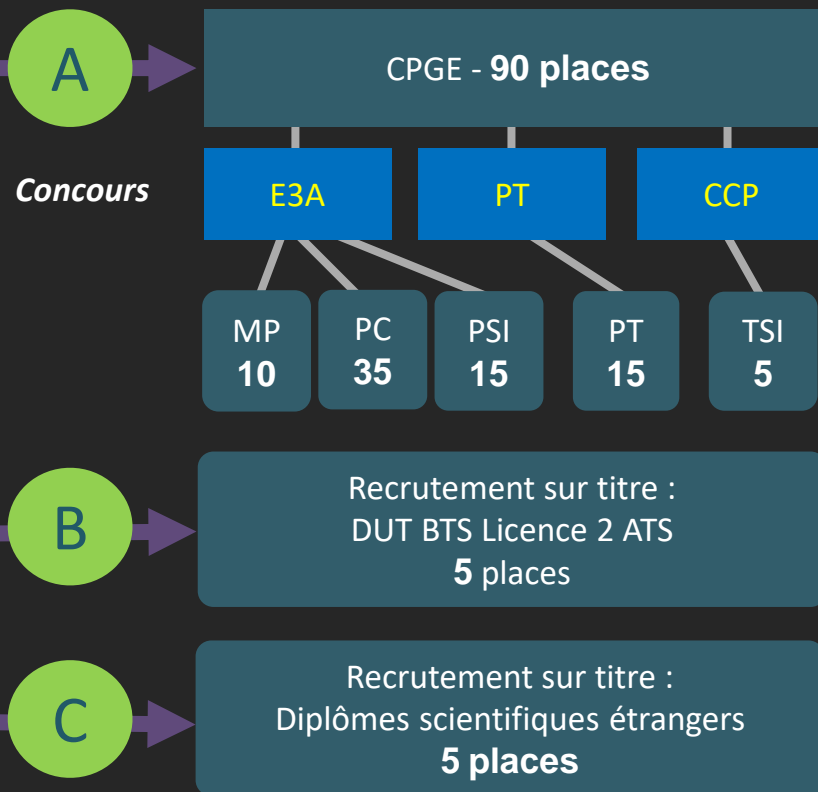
A

CPGE - **90 places**

*Concours*

E3A

PT

CCP

MP
**10**

PC
**35**

PSI
**15**

PT
**15**

TSI
**5**

B

Recrutement sur titre :
DUT BTS Licence 2 ATS
**5** places

C

Recrutement sur titre :
Diplômes scientifiques étrangers
**5 places**